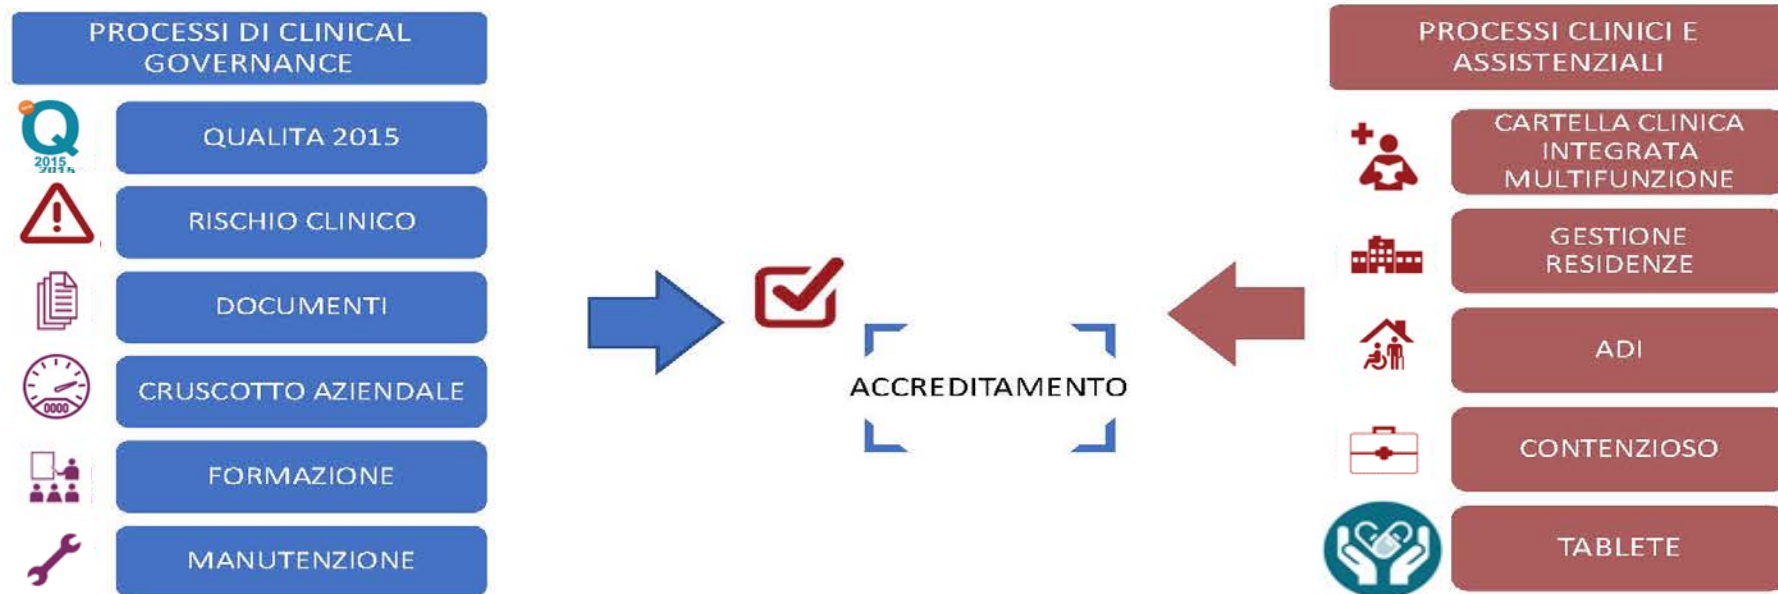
PROCESSI DI CLINICAL GOVERNANCE

2015

QUALITA 2015

RISCHIO CLINICO

DOCUMENTI

0000

CRUSCOTTO AZIENDALE

FORMAZIONE

MANUTENZIONE

ACCREDITAMENTO

PROCESSI CLINICI E ASSISTENZIALI

CARTELLA CLINICA INTEGRATA MULTIFUNZIONE

GESTIONE RESIDENZE

ADI

CONTENZIOSO

TABLETE